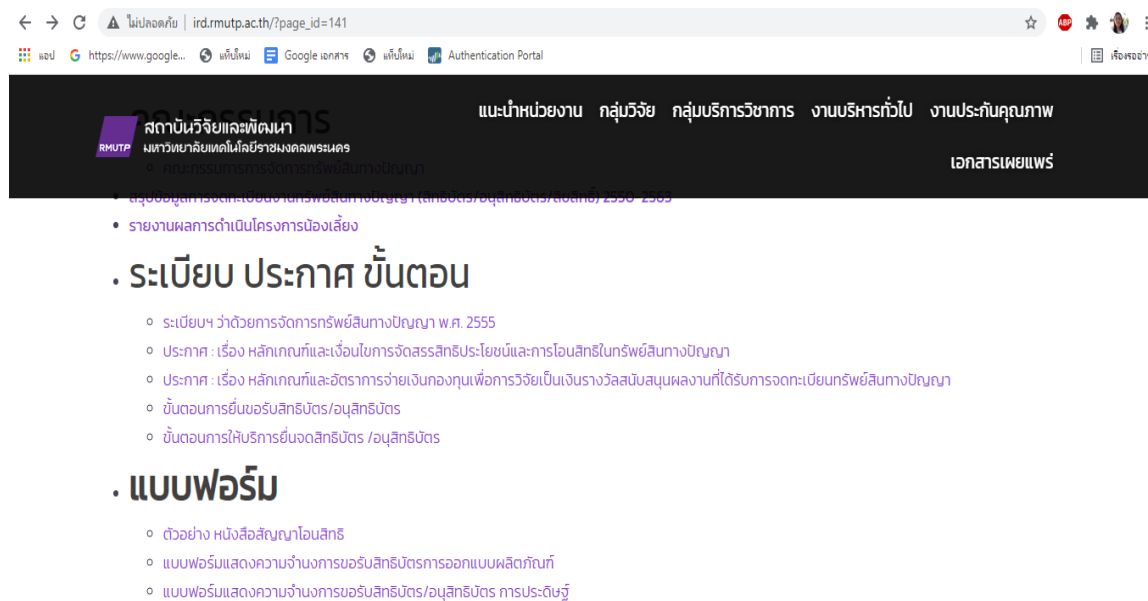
← → C ⚠ ไม่ปลอดภัย | ird.rmutp.ac.th/?page_id=141

แอป https://www.google... แท็บใหม่ Google เอกสาร แท็บใหม่ Authentication Portal

เรื่องรออ่าน

RMUTP สถาบันวิจัยและพัฒนา มหาวิทยาลัยเทคโนโลยีราชมงคลพระนคร

แนะนำหน่วยงาน กลุ่มวิจัย กลุ่มบริการวิชาการ งานบริหารทั่วไป งานประกันคุณภาพ

เอกสารเผยแพร่

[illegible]

- คณะกรรมการการจัดการทรัพย์สินทางปัญญา
- สรุปข้อมูลการจดทะเบียนงานทรัพย์สินทางปัญญา (สิทธิบัตร/อนุสิทธิบัตร/ลิขสิทธิ์) 2550-2563
- รายงานผลการดำเนินโครงการน้องเลี้ยง

- ระเบียบ ประกาศ ขั้นตอน

- ระเบียบฯ ว่าด้วยการจัดการทรัพย์สินทางปัญญา พ.ศ. 2555
- ประกาศ : เรื่อง หลักเกณฑ์และเงื่อนไขการจัดสรรสิทธิประโยชน์และการโอนสิทธิในทรัพย์สินทางปัญญา
- ประกาศ : เรื่อง หลักเกณฑ์และอัตราการจ่ายเงินกองทุนเพื่อการวิจัยเป็นเงินรางวัลสนับสนุนผลงานที่ได้รับการจดทะเบียนทรัพย์สินทางปัญญา
- ขั้นตอนการยื่นขอรับสิทธิบัตร/อนุสิทธิบัตร
- ขั้นตอนการให้บริการยื่นจดสิทธิบัตร /อนุสิทธิบัตร

- แบบฟอร์ม

- ตัวอย่าง หนังสือสัญญาโอนสิทธิ
- แบบฟอร์มแสดงความจำนงการขอรับสิทธิบัตรการออกแบบผลิตภัณฑ์
- แบบฟอร์มแสดงความจำนงการขอรับสิทธิบัตร/อนุสิทธิบัตร การประดิษฐ์